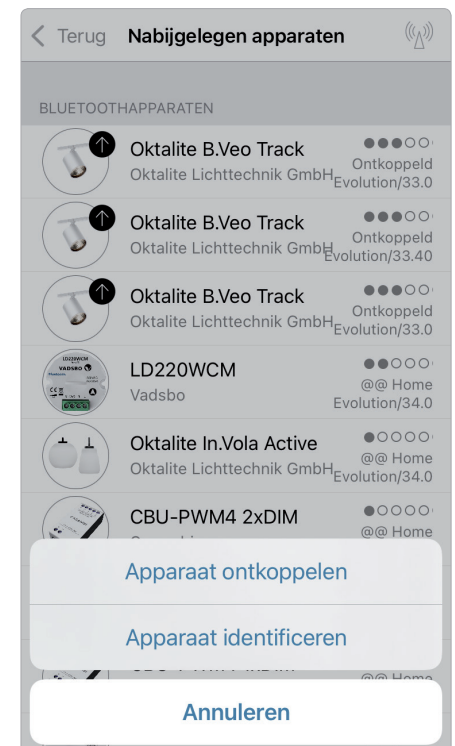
< Terug Nabijgelegen apparaten

BLUETOOTHAPPARATEN

Oktalite B.Veo Track
Oktalite Lichttechnik GmbH
Ontkoppeld
Evolution/33.0

Oktalite B.Veo Track
Oktalite Lichttechnik GmbH
Ontkoppeld
Evolution/33.40

Oktalite B.Veo Track
Oktalite Lichttechnik GmbH
Ontkoppeld
Evolution/33.0

LD220WCM
Vadsbo
@@ Home
Evolution/34.0

Oktalite In.Vola Active
Oktalite Lichttechnik GmbH
@@ Home
Evolution/34.0

CBU-PWM4 2xDIM
@@ Home

Apparaat ontkoppelen

Apparaat identificeren

Annuleren